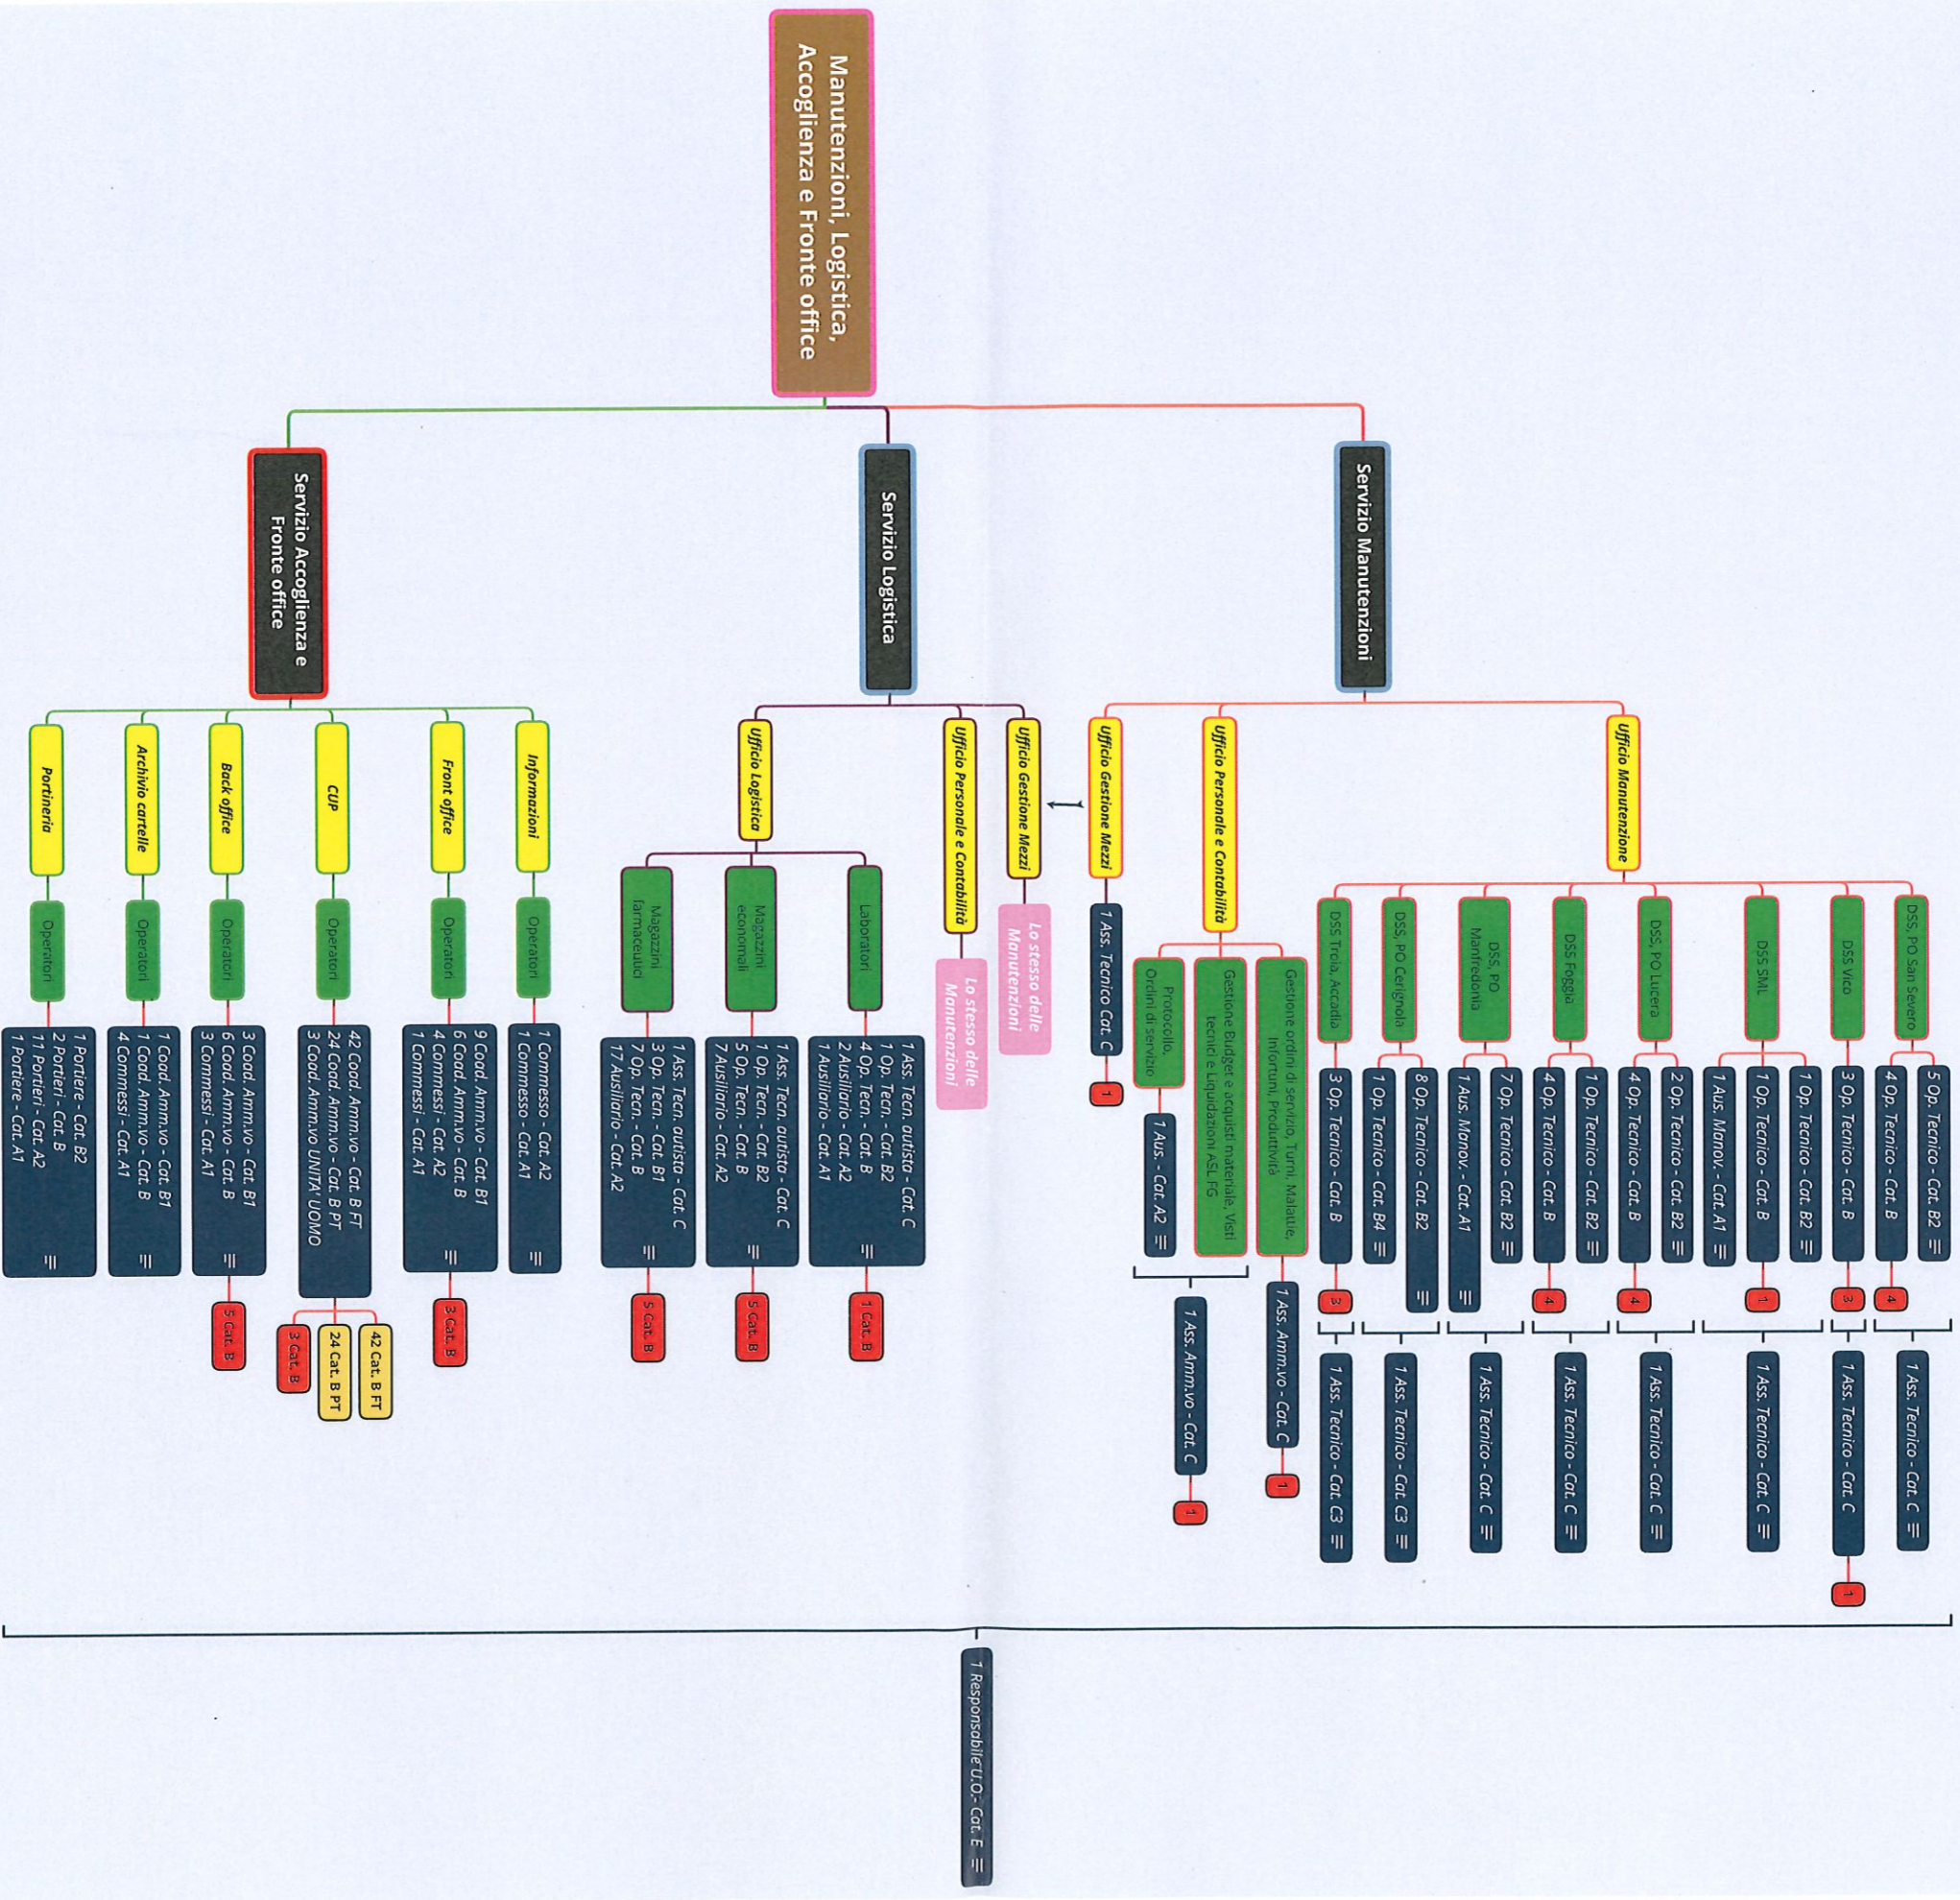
Manutenzioni, Logistica, Accoglienza e Fronte office

Servizio Accoglienza e Fronte office

Portineria
Operatori
1 Portiere - Cat. B2
2 Portieri - Cat. B
11 Portieri - Cat. A2
1 Portiere - Cat. A1

Archivio cartelle
Operatori
1 Coad. Amm.vo - Cat. B1
1 Coad. Amm.vo - Cat. B
4 Commessi - Cat. A1

Back office
Operatori
3 Coad. Amm.vo - Cat. B1
6 Coad. Amm.vo - Cat. B
3 Commessi - Cat. A1
5 Cat. B

CUP
Operatori
42 Cood. Amm.vo - Cat. B FT
24 Cood. Amm.vo - Cat. B PT
3 Cood. Amm.vo UNITA' UOMO
3 Cat. B
24 Cat. B PT
42 Cat. B FT

Front office
Operatori
9 Coad. Amm.vo - Cat. B1
6 Coad. Amm.vo - Cat. B
4 Commessi - Cat. A2
1 Commessi - Cat. A1
3 Cat. B

Informazioni
Operatori
1 Commesso - Cat. A2
1 Commesso - Cat. A1

Servizio Logistica

Ufficio Logistica

Magazzini farmaceutici
1 Ass. Tecn. autista - Cat. C
3 Op. Tecn. - Cat. B1
7 Op. Tecn. - Cat. B
17 Ausiliario - Cat. A2
5 Cat. B

Magazzini economali
1 Ass. Tecn. autista - Cat. C
1 Op. Tecn. - Cat. B2
5 Op. Tecn. - Cat. B
7 Ausiliario - Cat. A2
5 Cat. B

Laboratori
1 Ass. Tecn. autista - Cat. C
1 Op. Tecn. - Cat. B2
4 Op. Tecn. - Cat. B
2 Ausiliario - Cat. A2
1 Ausiliario - Cat. A1
1 Cat. B

Ufficio Personale e Contabilità
Lo stesso delle Manutenzioni

Ufficio Gestione Mezzi
Lo stesso delle Manutenzioni

Servizio Manutenzioni

Ufficio Gestione Mezzi
1 Ass. Tecnico Cat. C
1

Ufficio Personale e Contabilità
Protocollo, Ordini di servizio
1 Aus. - Cat. A2
Gestione Budget e acquisti materiale, Visti tecnici e Liquidazioni ASL FG
1 Ass. Amm.vo - Cat. C
1
Gestione ordini di servizio, Turni, Malattie, Infortuni, Produttività
1 Ass. Amm.vo - Cat. C
1

Ufficio Manutenzione

DSS Troia, Accadia
3 Op. Tecnico - Cat. B
3
1 Ass. Tecnico - Cat. C3

DSS, PO Cerignola
1 Op. Tecnico - Cat. B4
8 Op. Tecnico - Cat. B2
1 Ass. Tecnico - Cat. C3

DSS, PO Manfredonia
1 Aus. Manov. - Cat. A1
7 Op. Tecnico - Cat. B2
1 Ass. Tecnico - Cat. C

DSS Foggia
4 Op. Tecnico - Cat. B
1 Op. Tecnico - Cat. B2
4
1 Ass. Tecnico - Cat. C

DSS, PO Lucera
4 Op. Tecnico - Cat. B
2 Op. Tecnico - Cat. B2
4
1 Ass. Tecnico - Cat. C

DSS SML
1 Aus. Manov. - Cat. A1
1 Op. Tecnico - Cat. B
1 Op. Tecnico - Cat. B2
1
1 Ass. Tecnico - Cat. C

DSS Vico
3 Op. Tecnico - Cat. B
3
1 Ass. Tecnico - Cat. C
1

DSS, PO San Severo
4 Op. Tecnico - Cat. B
5 Op. Tecnico - Cat. B2
4
1 Ass. Tecnico - Cat. C

1 Responsabile U.O.- Cat. E